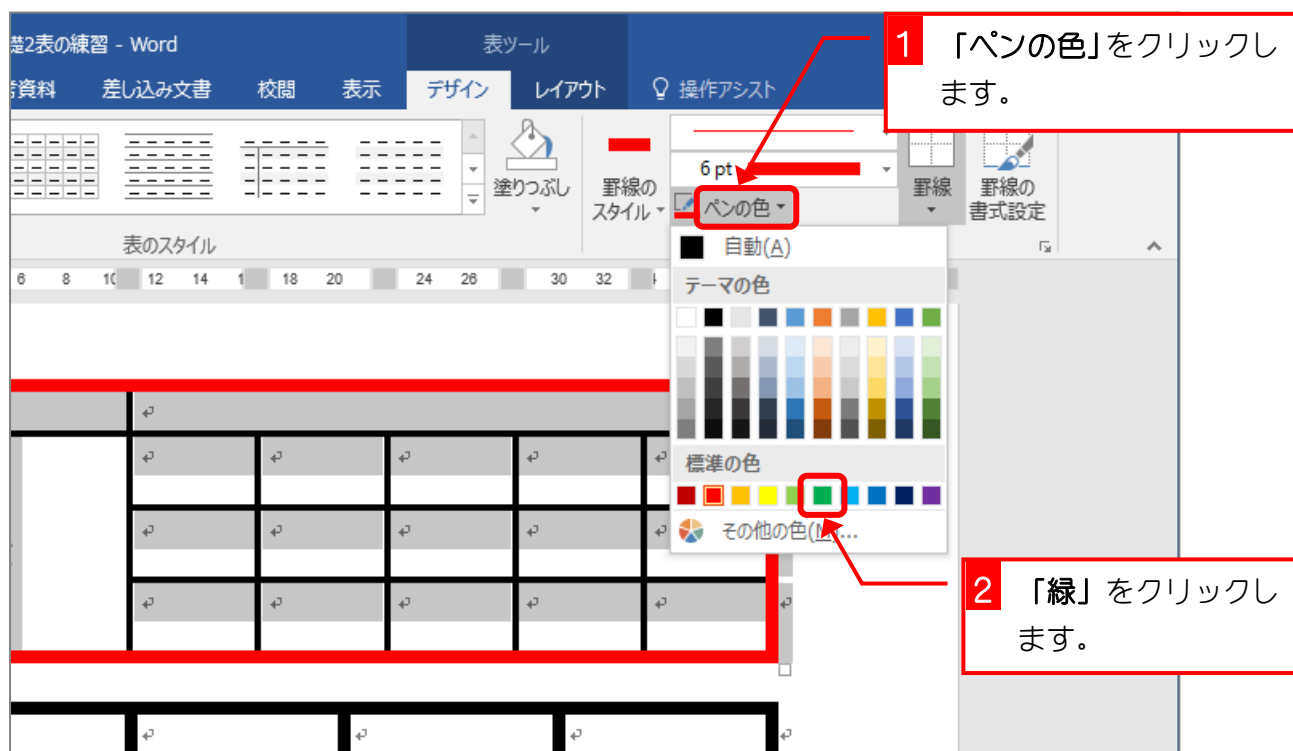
礎2表の練習 - Word

表ツール

考資料　差し込み文書　校閲　表示　デザイン　レイアウト　操作アシスト

1 「ペンの色」をクリックします。

塗りつぶし

罫線のスタイル

6 pt

ペンの色

罫線

罫線の書式設定

表のスタイル

自動(A)

テーマの色

標準の色

その他の色(M)...

2 「緑」をクリックします。

6 8 10 12 14 18 20 24 26 30 32